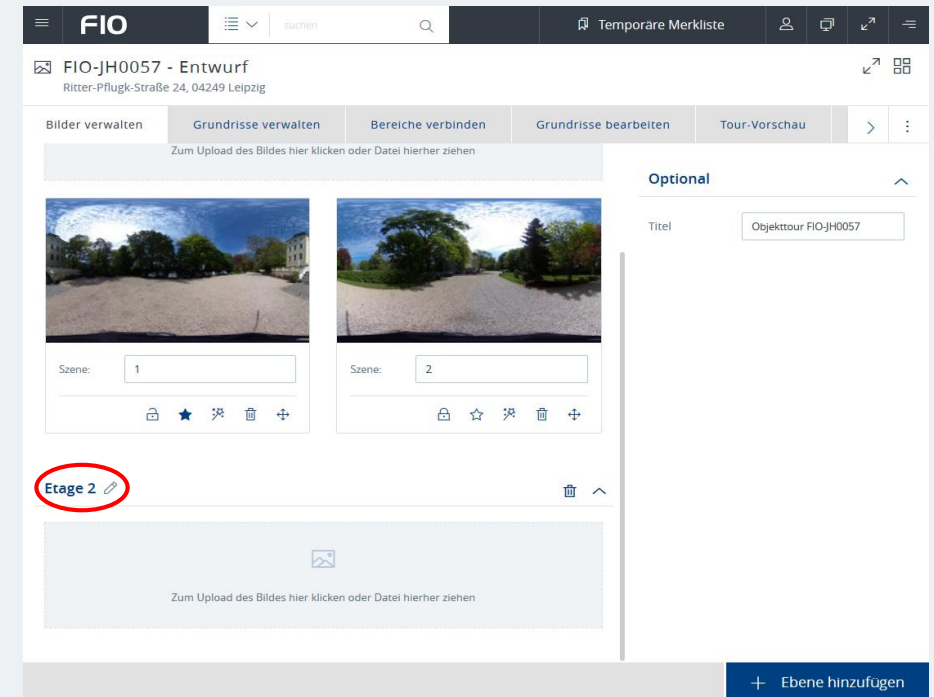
FIO

suchen

Temporäre Merkliste

FIO-JH0057 - Entwurf
Ritter-Pflugk-Straße 24, 04249 Leipzig

Bilder verwalten | Grundrisse verwalten | Bereiche verbinden | Grundrisse bearbeiten | Tour-Vorschau

Zum Upload des Bildes hier klicken oder Datei hierher ziehen

Szene: 1

Szene: 2

Etage 2

Zum Upload des Bildes hier klicken oder Datei hierher ziehen

Optional

Titel Objekttour FIO-JH0057

+ Ebene hinzufügen